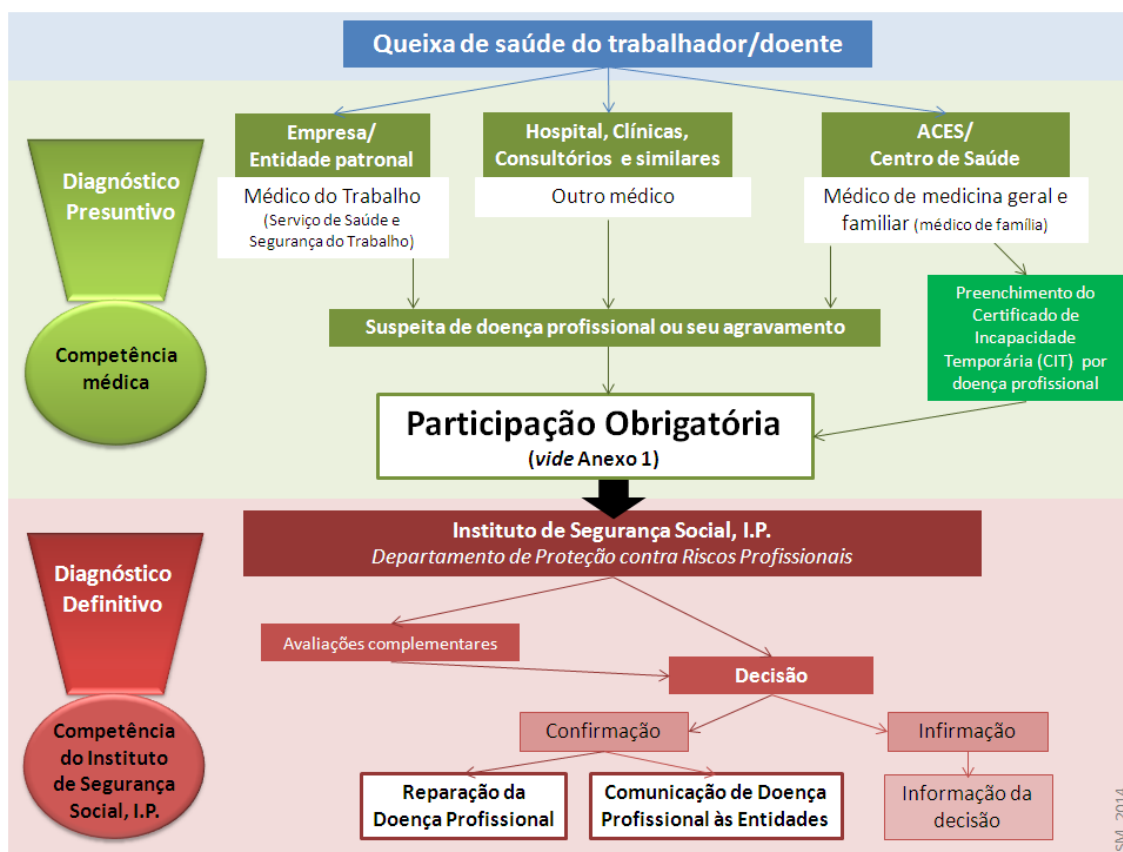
Queixa de saúde do trabalhador/doente

Diagnóstico Presuntivo

Competência médica

Empresa/ Entidade patronal

Médico do Trabalho (Serviço de Saúde e Segurança do Trabalho)

Hospital, Clínicas, Consultórios e similares

Outro médico

ACES/ Centro de Saúde

Médico de medicina geral e familiar (médico de família)

Preenchimento do Certificado de Incapacidade Temporária (CIT) por doença profissional

Suspeita de doença profissional ou seu agravamento

Participação Obrigatória
(*vide* Anexo 1)

Diagnóstico Definitivo

Competência do Instituto de Segurança Social, I.P.

Instituto de Segurança Social, I.P.
*Departamento de Proteção contra Riscos Profissionais*

Avaliações complementares

Decisão

Confirmação

Infirmação

Reparação da Doença Profissional

Comunicação de Doença Profissional às Entidades

Informação da decisão

SM, 2014